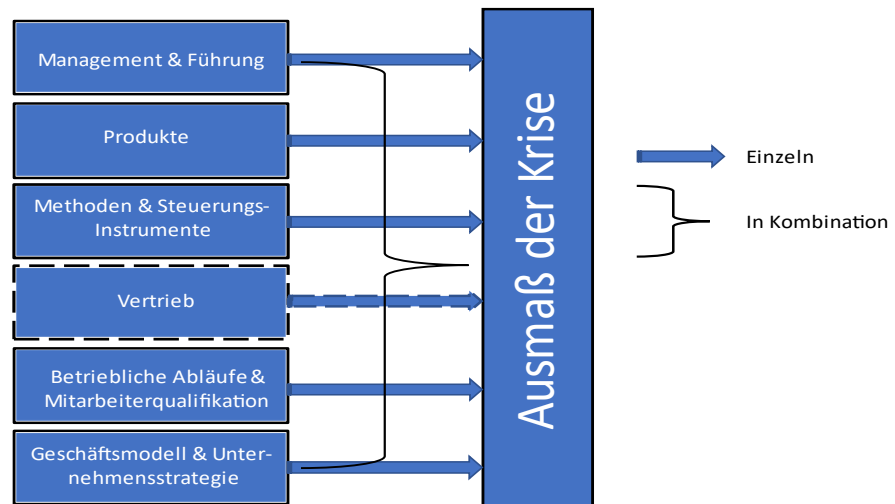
Management & Führung

Produkte

Methoden & Steuerungs-Instrumente

Vertrieb

Betriebliche Abläufe & Mitarbeiterqualifikation

Geschäftsmodell & Unternehmensstrategie

Ausmaß der Krise

Einzeln

In Kombination